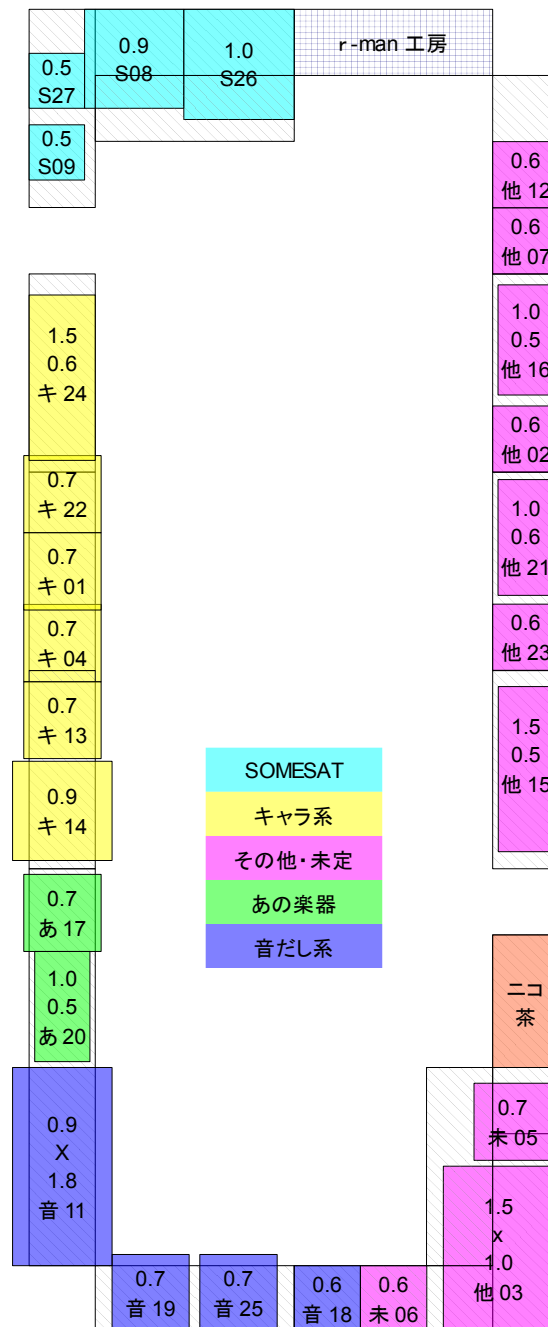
0.9
S08

1.0
S26

r-man 工房

0.5
S27

0.5
S09

0.6
他 12

0.6
他 07

1.0
0.5
他 16

0.6
他 02

1.0
0.6
他 21

0.6
他 23

1.5
0.5
他 15

1.5
0.6
キ 24

0.7
キ 22

0.7
キ 01

0.7
キ 04

0.7
キ 13

0.9
キ 14

| SOMESAT |
|---|
| キャラ系 |
| その他・未定 |
| あの楽器 |
| 音だし系 |

0.7
あ 17

1.0
0.5
あ 20

ニコ
茶

0.9
X
1.8
音 11

0.7
未 05

1.5
x
1.0
他 03

0.7
音 19

0.7
音 25

0.6
音 18

0.6
未 06